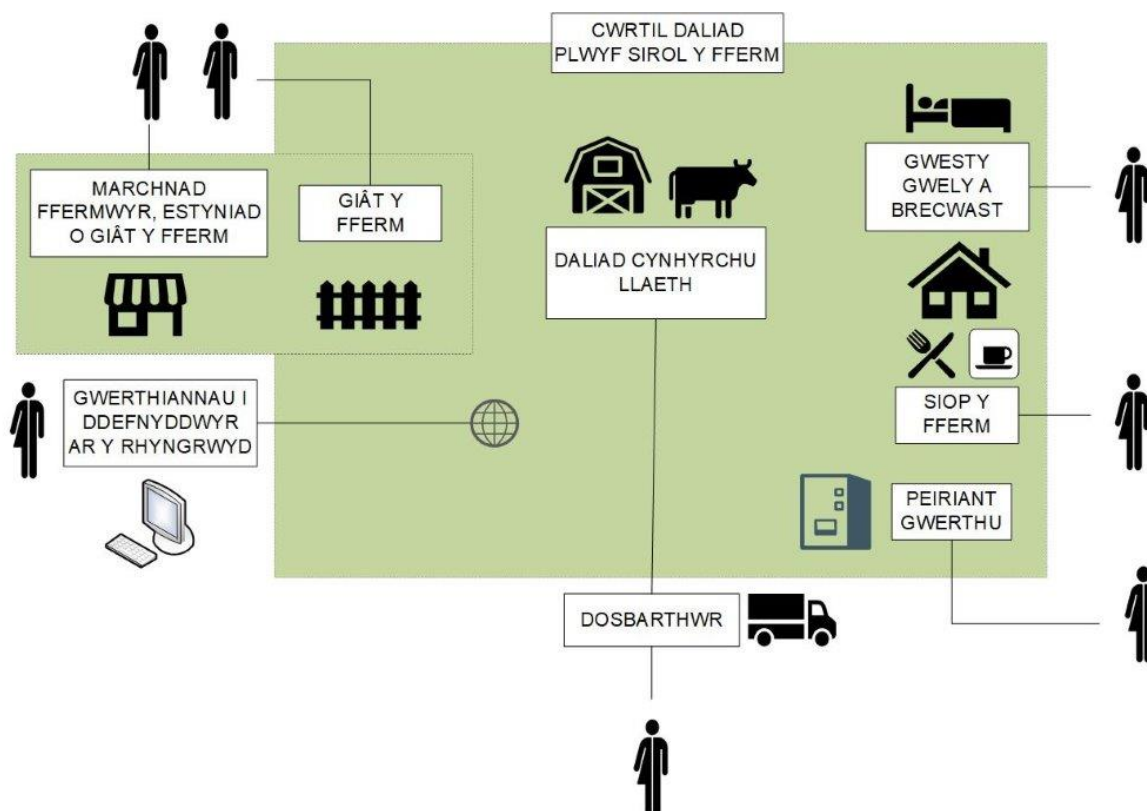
CWRTIL DALIAD PLWYF SIROL Y FFERM

MARCHNAD FFERMWYR, ESTYNIAD O GIÂT Y FFERM

GIÂT Y FFERM

DALIAD CYNHYRCHU LLAETH

GWESTY GWELY A BRECWAST

GWERTHIANNAU I DDEFNYDDWYR AR Y RHYNGRWYD

SIOP Y FFERM

PEIRIANT GWERTHU

DOSBARTHWR